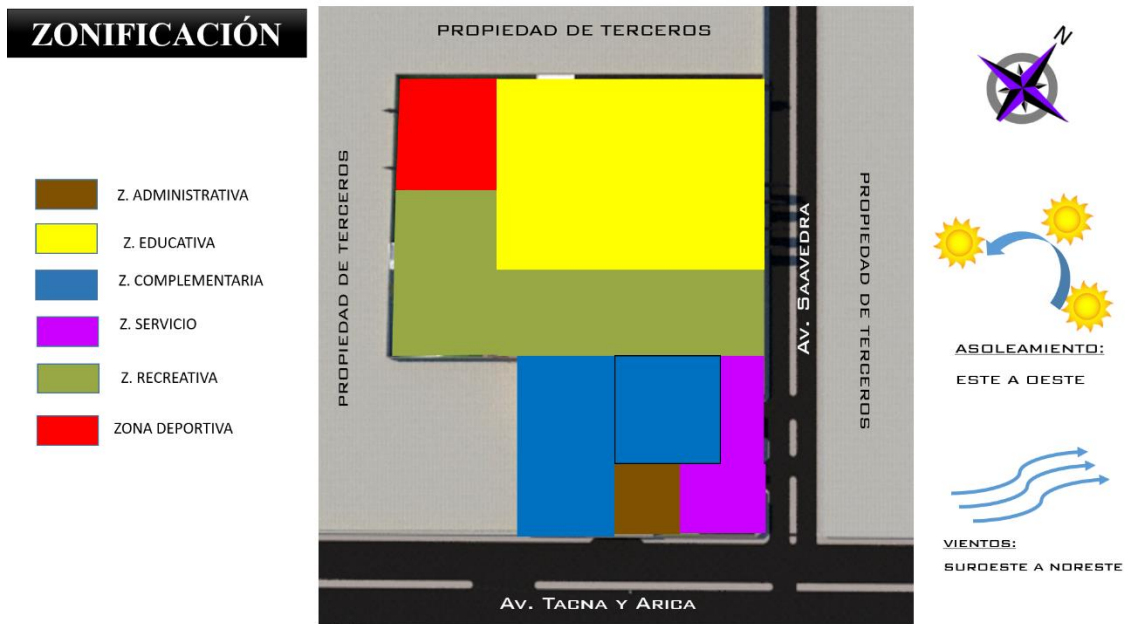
ZONIFICACIÓN

Z. ADMINISTRATIVA

Z. EDUCATIVA

Z. COMPLEMENTARIA

Z. SERVICIO

Z. RECREATIVA

ZONA DEPORTIVA

PROPIEDAD DE TERCEROS

PROPIEDAD DE TERCEROS

Av. Saavedra

PROPIEDAD DE TERCEROS

Av. Tacna y Arica

N

ASOLEAMIENTO:

ESTE A OESTE

VIENTOS:

SUROESTE A NORESTE